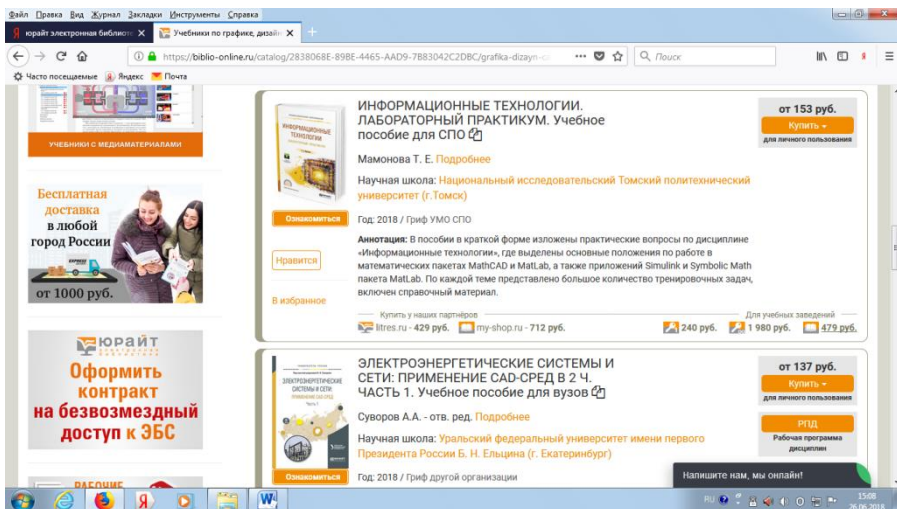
Файл Правка Вид Журнал Закладки Инструменты Справка

юрайт электронная библиот ✕ | Учебники по графике, дизайн ✕ | +

https://biblio-online.ru/catalog/2838068E-89BE-4465-AAD9-7B83042C2DBC/grafika-dizayn-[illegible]

Поиск

Часто посещаемые Яндекс Почта

УЧЕБНИКИ С МЕДИАМАТЕРИАЛАМИ

Бесплатная доставка в любой город России от 1000 руб.

ЮРАЙТ

Оформить контракт на безвозмездный доступ к ЭБС

ИНФОРМАЦИОННЫЕ ТЕХНОЛОГИИ. ЛАБОРАТОРНЫЙ ПРАКТИКУМ. Учебное пособие для СПО

от 153 руб.
Купить
для личного пользования

Мамонова Т. Е. Подробнее

Научная школа: Национальный исследовательский Томский политехнический университет (г.Томск)

Ознакомиться

Год: 2018 / Гриф УМО СПО

Аннотация: В пособии в краткой форме изложены практические вопросы по дисциплине «Информационные технологии», где выделены основные положения по работе в математических пакетах MathCAD и MatLab, а также приложений Simulink и Symbolic Math пакета MatLab. По каждой теме представлено большое количество тренировочных задач, включен справочный материал.

Нравится

В избранное

Купить у наших партнеров
litres.ru - 429 руб. my-shop.ru - 712 руб.

Для учебных заведений
240 руб. 1 980 руб. 479 руб.

ЭЛЕКТРОЭНЕРГЕТИЧЕСКИЕ СИСТЕМЫ И СЕТИ: ПРИМЕНЕНИЕ CAD-СРЕД В 2 Ч. ЧАСТЬ 1. Учебное пособие для вузов

от 137 руб.
Купить
для личного пользования

Суворов А.А. - отв. ред. Подробнее

Научная школа: Уральский федеральный университет имени первого Президента России Б. Н. Ельцина (г. Екатеринбург)

РПД
Рабочая программа дисциплин

Ознакомиться

Год: 2018 / Гриф другой организации

Напишите нам, мы онлайн!

RU 15:08 26.06.2018